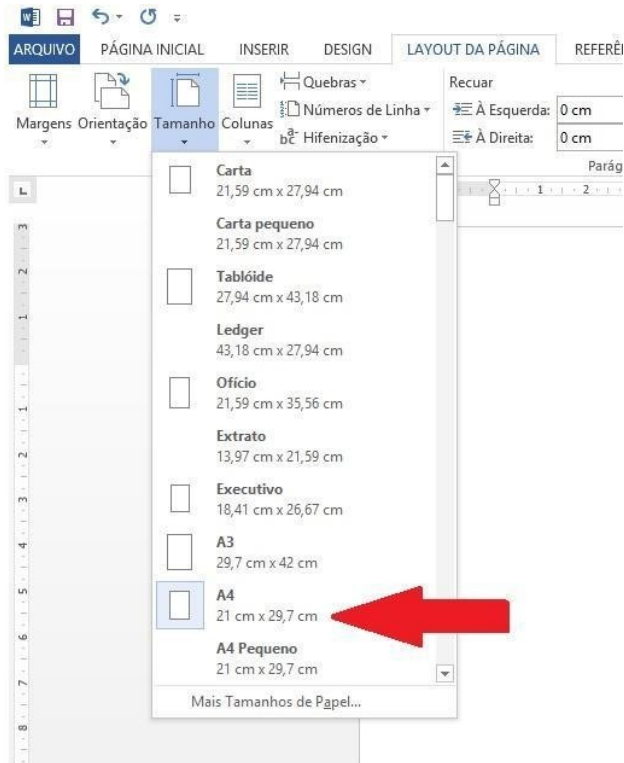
ARQUIVO PÁGINA INICIAL INSERIR DESIGN LAYOUT DA PÁGINA REFERÊ

Margens Orientação Tamanho Colunas

Quebras
Números de Linha
Hifenização

Recuar
À Esquerda: 0 cm
À Direita: 0 cm

ParáG

Carta
21,59 cm x 27,94 cm

Carta pequeno
21,59 cm x 27,94 cm

Tablóide
27,94 cm x 43,18 cm

Ledger
43,18 cm x 27,94 cm

Ofício
21,59 cm x 35,56 cm

Extrato
13,97 cm x 21,59 cm

Executivo
18,41 cm x 26,67 cm

A3
29,7 cm x 42 cm

A4
21 cm x 29,7 cm

A4 Pequeno
21 cm x 29,7 cm

Mais Tamanhos de Papel...